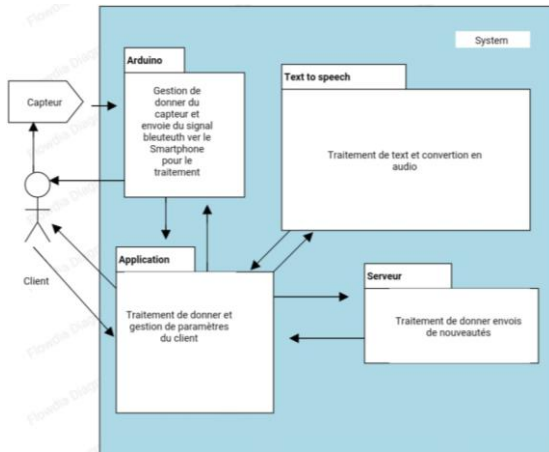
Flowdia Diagrams

System

Arduino

Gestion de donner du capteur et envoie du signal bleuteuth ver le Smartphone pour le traitement

Capteur

Text to speech

Traitement de text et convertion en audio

Client

Application

Traitement de donner et gestion de paramètres du client

Serveur

Traitement de donner envois de nouveautés